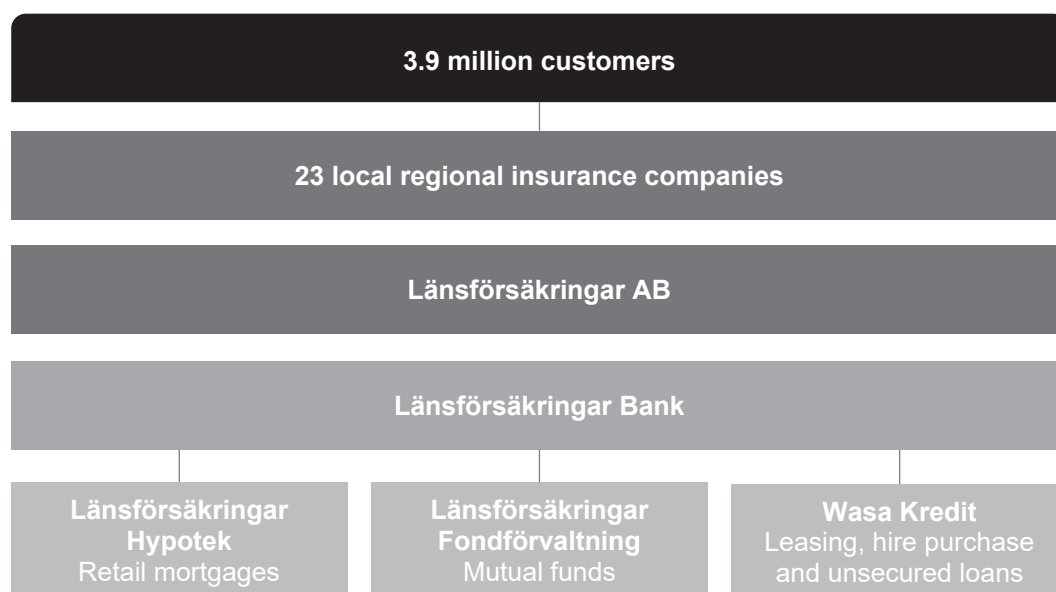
3.9 million customers

23 local regional insurance companies

Länsförsäkringar AB

Länsförsäkringar Bank

Länsförsäkringar Hypotek
Retail mortgages

Länsförsäkringar Fondförvaltning
Mutual funds

Wasa Kredit
Leasing, hire purchase and unsecured loans